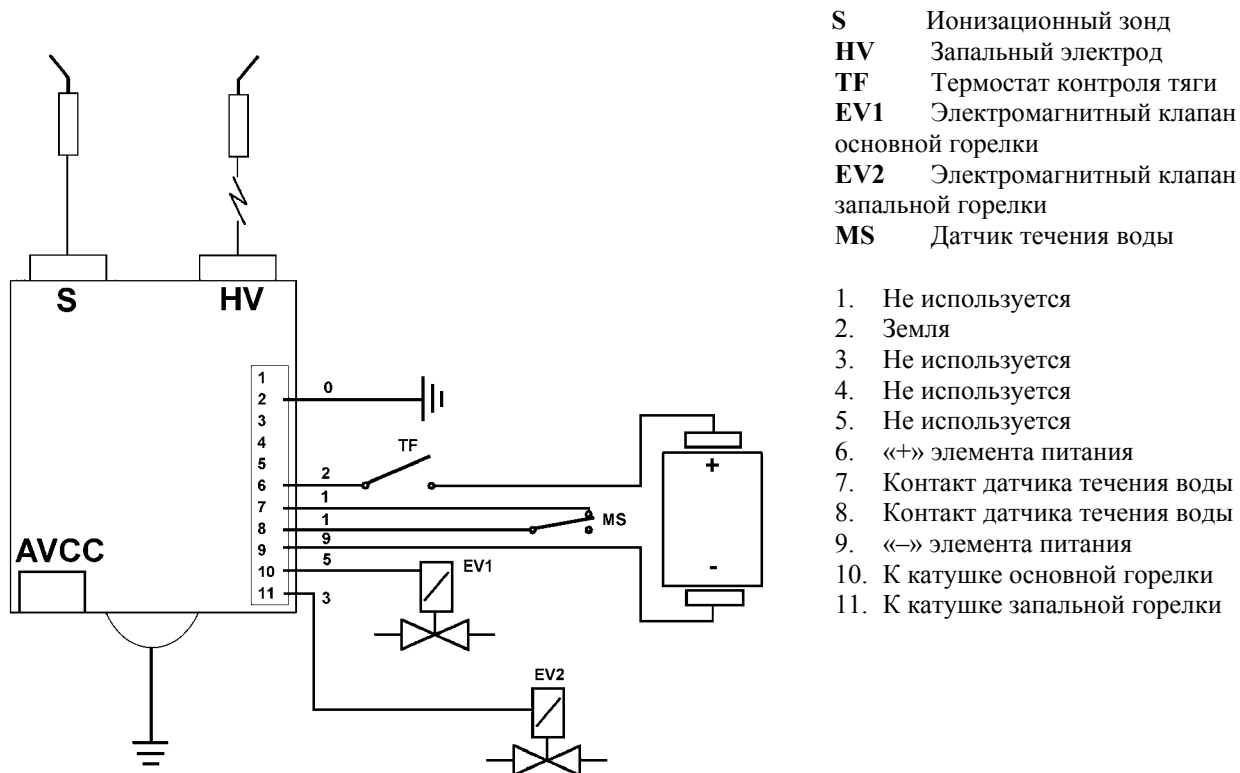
S HV

AVCC

1
2
3
4
5
6
7
8
9
10
11

0

TF

2
1
1
9
5
3

MS

EV1

EV2

+
-

**S** Ионизационный зонд
**HV** Запальный электрод
**TF** Термостат контроля тяги
**EV1** Электромагнитный клапан основной горелки
**EV2** Электромагнитный клапан запальной горелки
**MS** Датчик течения воды

1. Не используется
2. Земля
3. Не используется
4. Не используется
5. Не используется
6. «+» элемента питания
7. Контакт датчика течения воды
8. Контакт датчика течения воды
9. «–» элемента питания
10. К катушке основной горелки
11. К катушке запальной горелки